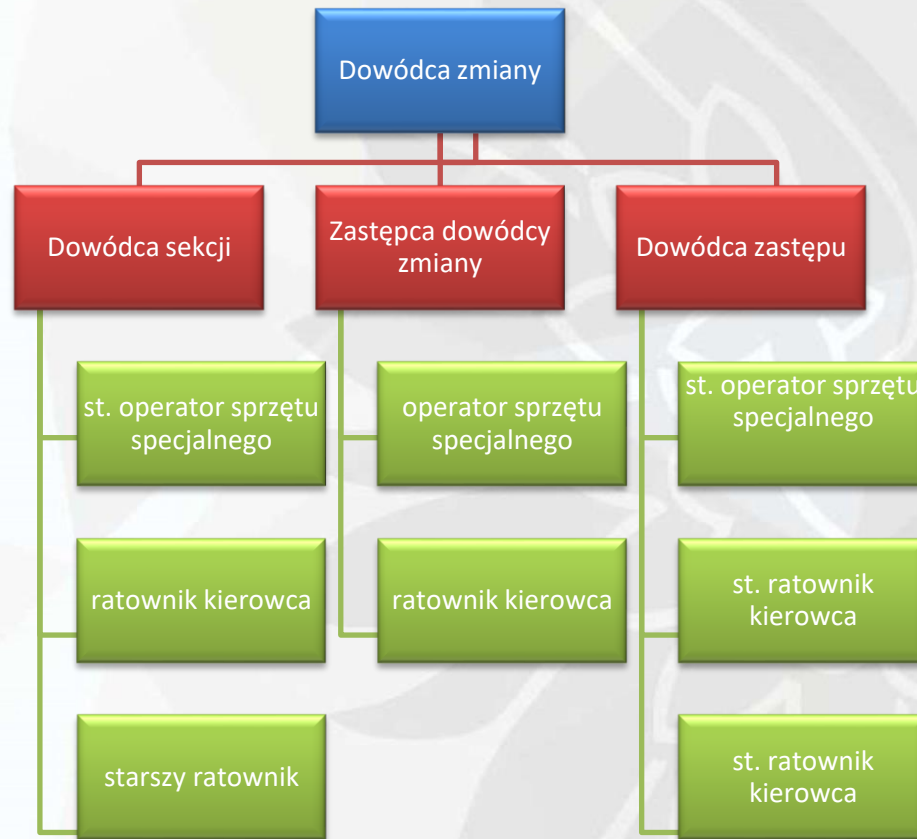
Dowódca zmiany

Dowódca sekcji

Zastępca dowódcy zmiany

Dowódca zastępu

st. operator sprzętu specjalnego

ratownik kierowca

starszy ratownik

operator sprzętu specjalnego

ratownik kierowca

st. operator sprzętu specjalnego

st. ratownik kierowca

st. ratownik kierowca